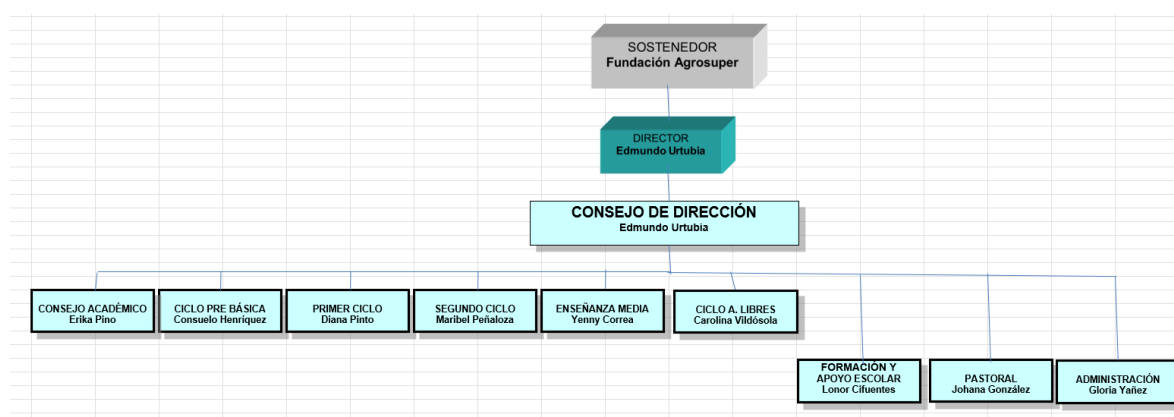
SOSTENEDOR
Fundación Agrosuper

DIRECTOR
Edmundo Urtubia

CONSEJO DE DIRECCIÓN
Edmundo Urtubia

CONSEJO ACADÉMICO
Erika Pino

CICLO PRE BÁSICA
Consuelo Henríquez

PRIMER CICLO
Diana Pinto

SEGUNDO CICLO
Maribel Peñaloza

ENSEÑANZA MEDIA
Yenny Correa

CICLO A. LIBRES
Carolina Vildósola

FORMACIÓN Y APOYO ESCOLAR
Lonor Cifuentes

PASTORAL
Johana González

ADMINISTRACIÓN
Gloria Yañez